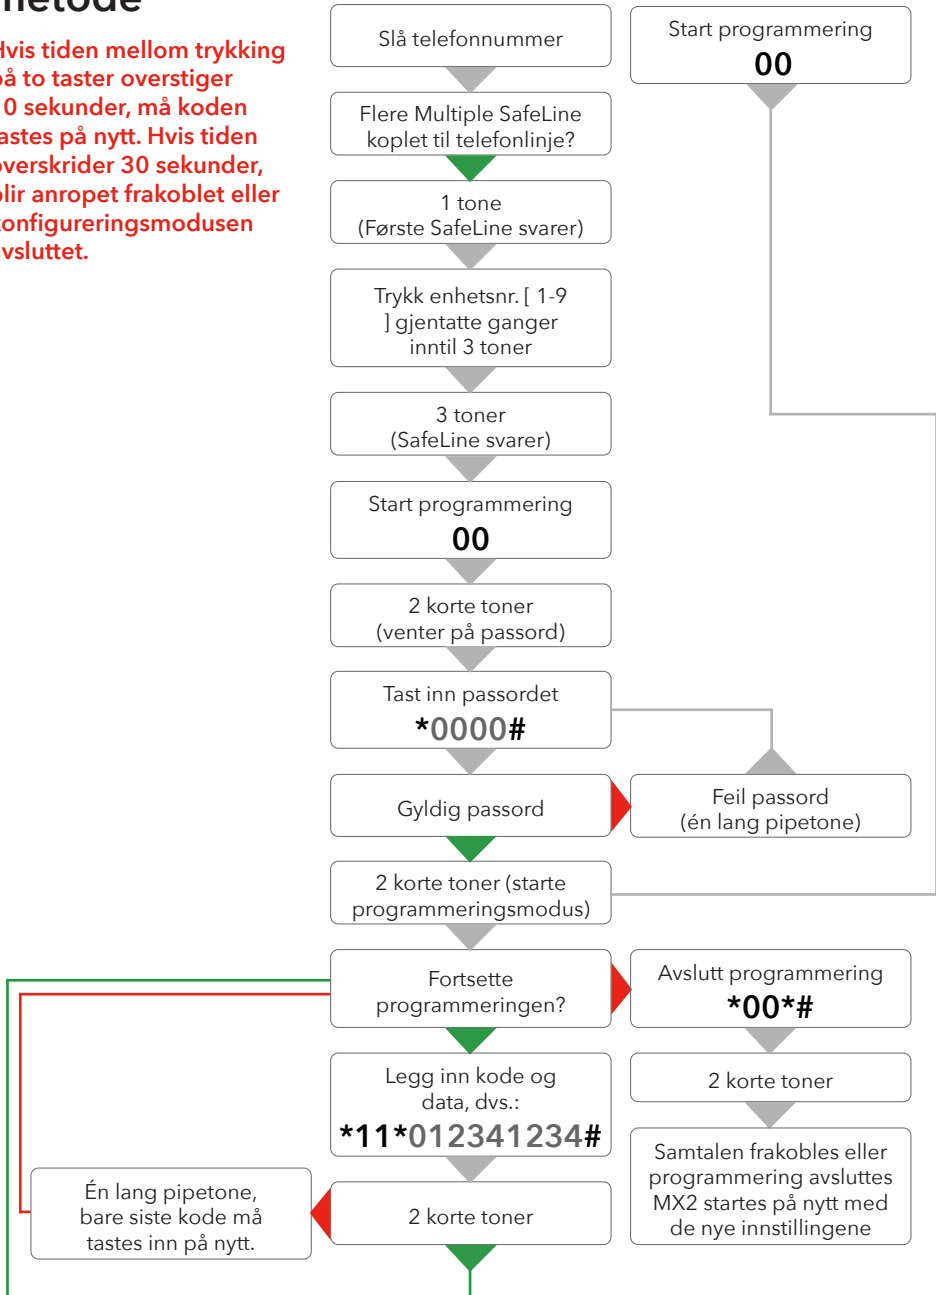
netode

Hvis tiden mellom trykking på to taster overstiger 10 sekunder, må koden tastes på nytt. Hvis tiden overskrider 30 sekunder, blir anropet frakoblet eller konfigureringsmodusen avsluttet.

Slå telefonnummer

Flere Multiple SafeLine koplet til telefonlinje?

1 tone (Første SafeLine svarer)

Trykk enhetsnr. [ 1-9 ] gjentatte ganger inntil 3 toner

3 toner (SafeLine svarer)

Start programmering
00

2 korte toner (venter på passord)

Tast inn passordet
*0000#

Gyldig passord

2 korte toner (starte programmeringsmodus)

Fortsette programmeringen?

Legg inn kode og data, dvs.:
*11*012341234#

2 korte toner

Start programmering
00

Feil passord (én lang pipetone)

Avslutt programmering
*00*#

2 korte toner

Samtalen frakobles eller programmering avsluttes MX2 startes på nytt med de nye innstillingene

Én lang pipetone, bare siste kode må tastes inn på nytt.